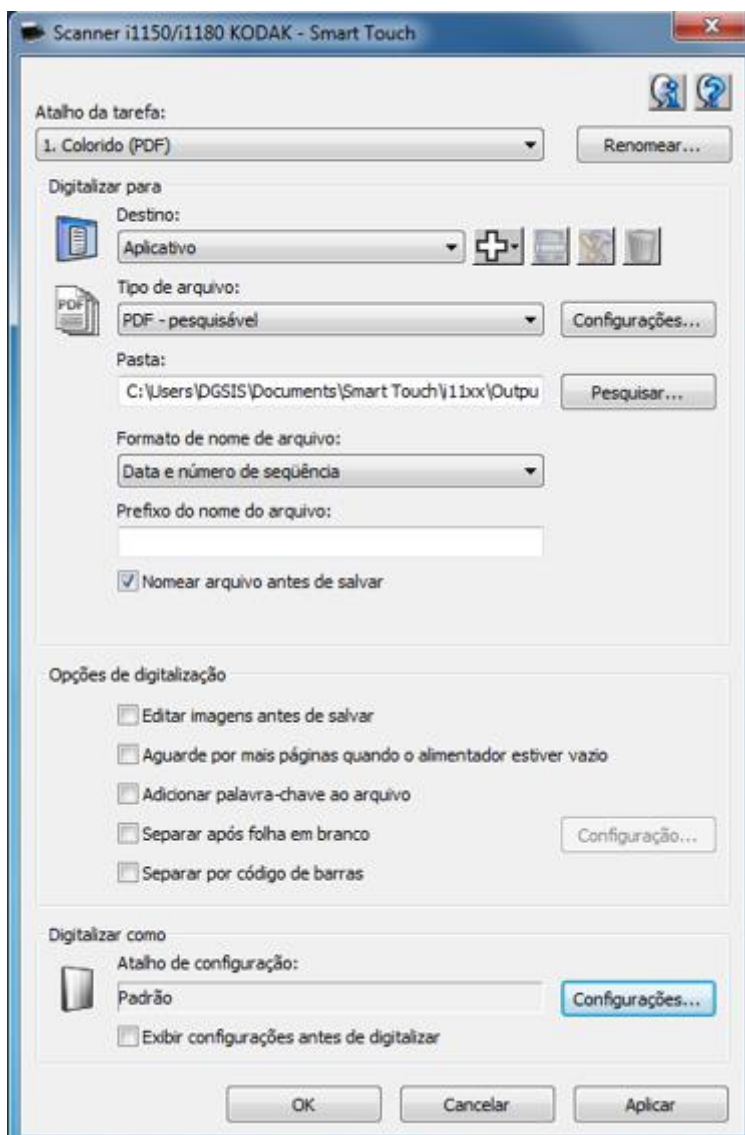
Scanner i1150/i1180 KODAK - Smart Touch

Atalho da tarefa:
1. Colorido (PDF)
Renomear...

Digitalizar para
Destino:
Aplicativo
Tipo de arquivo:
PDF
PDF - pesquisável
Configurações...
Pasta:
C:\Users\DGSIS\Documents\Smart Touch\i11xx\Outpu
Pesquisar...
Formato de nome de arquivo:
Data e número de seqüência
Prefixo do nome do arquivo:
Nomear arquivo antes de salvar

Opções de digitalização
Editar imagens antes de salvar
Aguarde por mais páginas quando o alimentador estiver vazio
Adicionar palavra-chave ao arquivo
Separar após folha em branco
Configuração...
Separar por código de barras

Digitalizar como
Atalho de configuração:
Padrão
Configurações...
Exibir configurações antes de digitalizar

OK
Cancelar
Aplicar